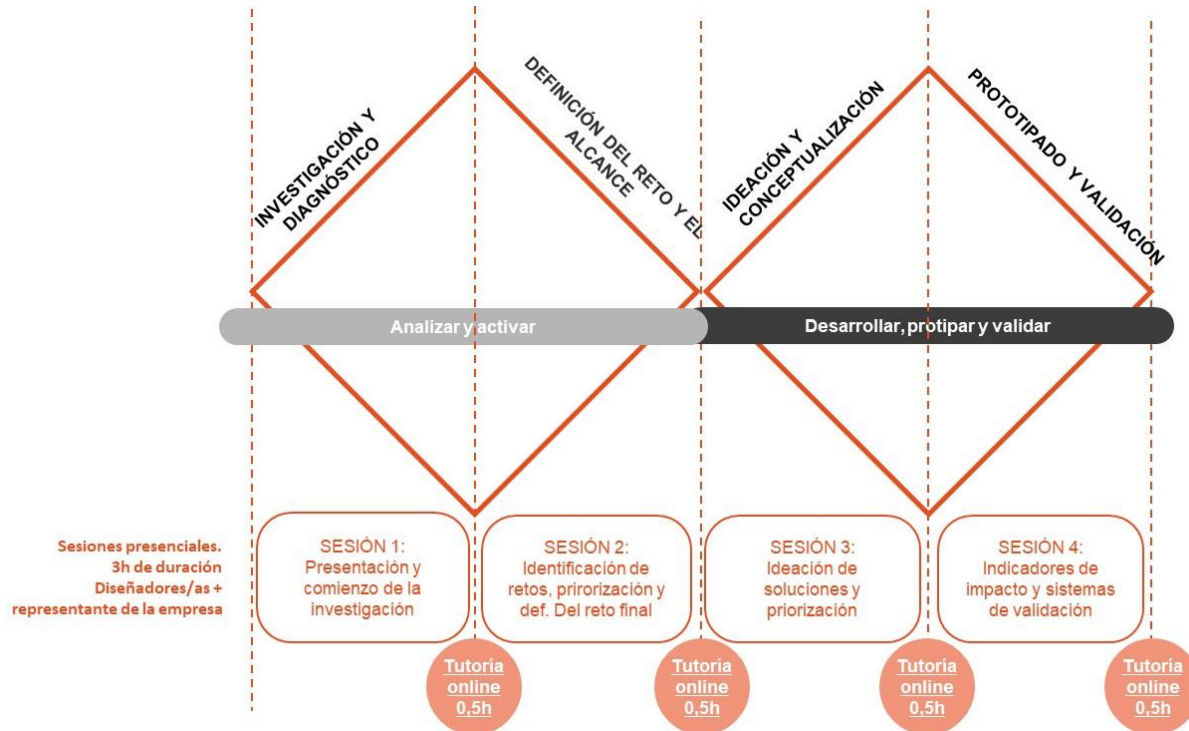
INVESTIGACIÓN Y DIAGNÓSTICO

DEFINICIÓN DEL RETO Y EL ALCANCE

IDEACIÓN Y CONCEPTUALIZACIÓN

PROTOTIPADO Y VALIDACIÓN

Analizar y activar

Desarrollar, protipar y validar

Sesiones presenciales. 3h de duración Diseñadores/as + representante de la empresa

SESIÓN 1: Presentación y comienzo de la investigación

SESIÓN 2: Identificación de retos, prirorización y def. Del reto final

SESIÓN 3: Ideación de soluciones y priorización

SESIÓN 4: Indicadores de impacto y sistemas de validación

Tutoria online 0,5h

Tutoria online 0,5h

Tutoria online 0,5h

Tutoria online 0,5h